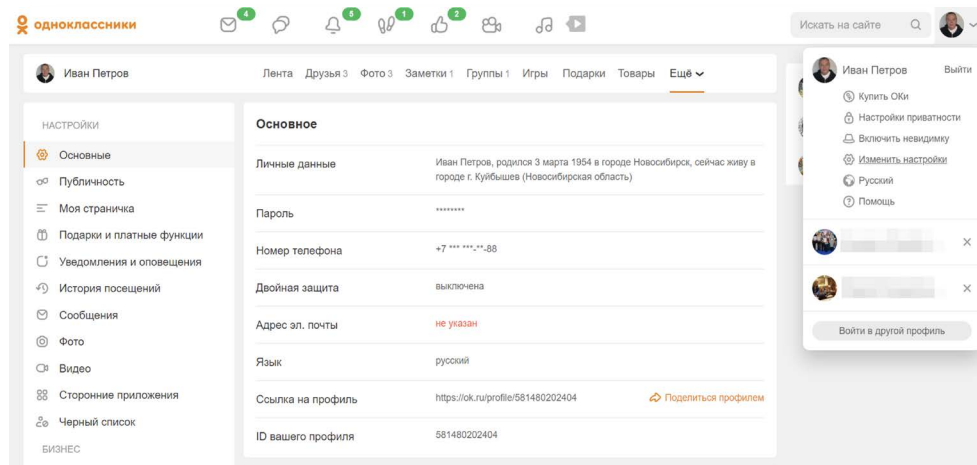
одноклассники

4 5 1 2

Искать на сайте

Иван Петров

Лента Друзья 3 Фото 3 Заметки 1 Группы 1 Игры Подарки Товары Ещё

НАСТРОЙКИ

Основные
Публичность
Моя страничка
Подарки и платные функции
Уведомления и оповещения
История посещений
Сообщения
Фото
Видео
Сторонние приложения
Черный список

БИЗНЕС

Основное

| | |
|---|---|
| Личные данные | Иван Петров, родился 3 марта 1954 в городе Новосибирск, сейчас живу в городе г. Куйбышев (Новосибирская область) |
| Пароль | ******** |
| Номер телефона | +7 *** ***-**-88 |
| Двойная защита | выключена |
| Адрес эл. почты | не указан |
| Язык | русский |
| Ссылка на профиль | https://ok.ru/profile/581480202404 Поделиться профилем |
| ID вашего профиля | 581480202404 |

Иван Петров Выйти

Купить ОКи
Настройки приватности
Включить невидимку
Изменить настройки
Русский
Помощь

Войти в другой профиль